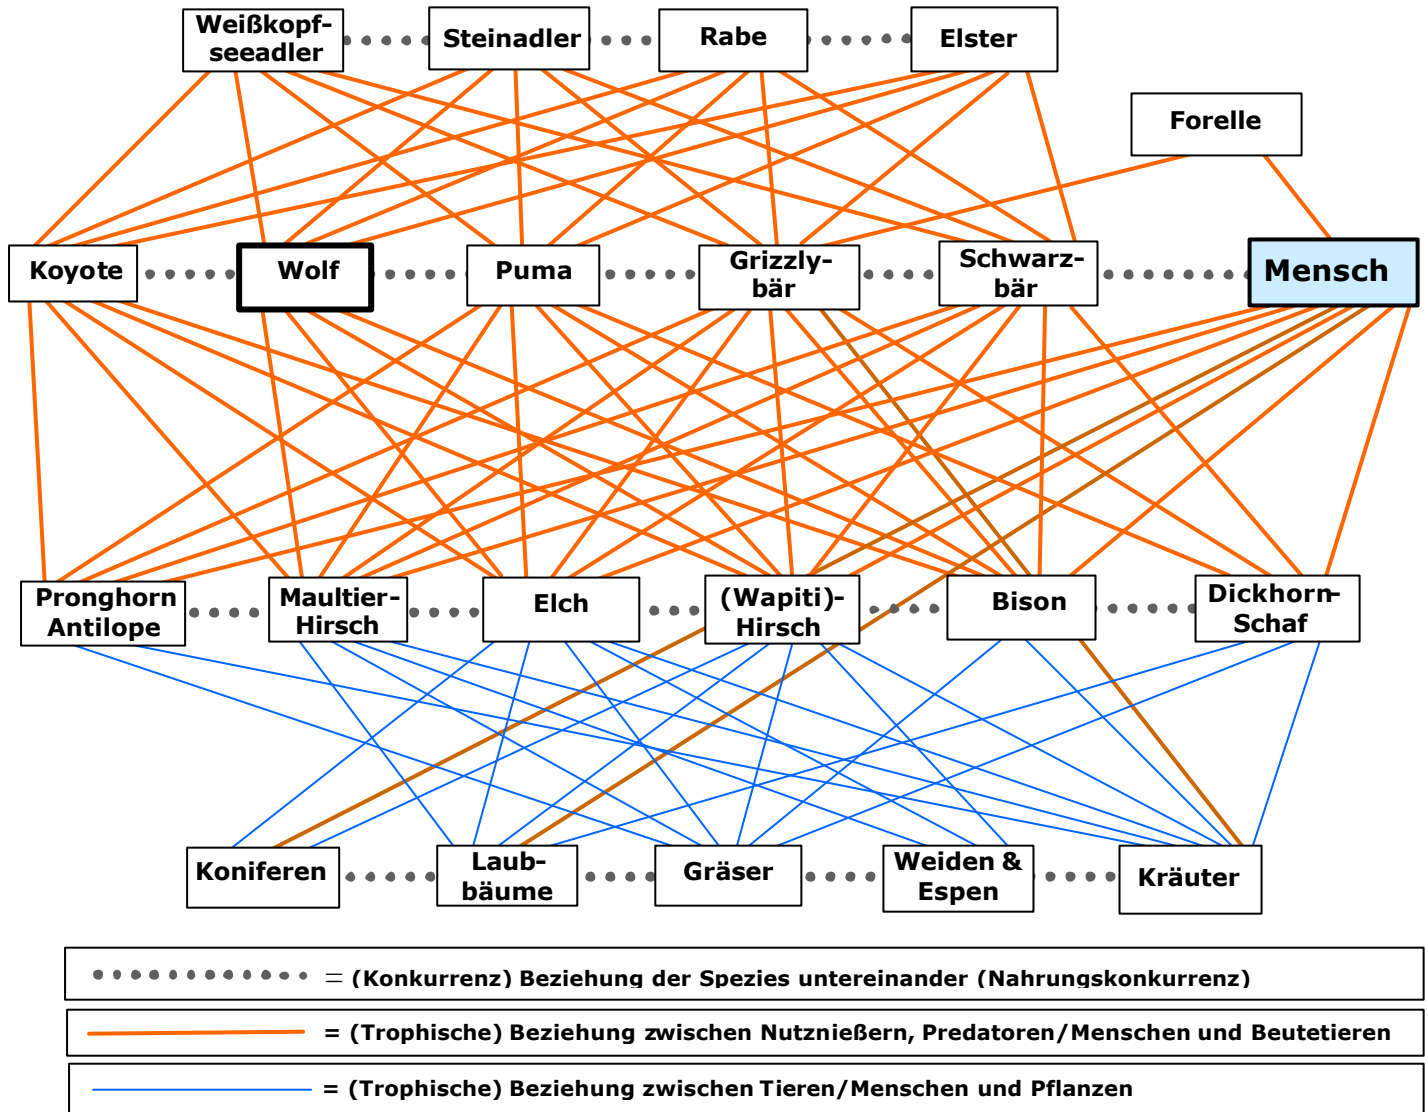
Weißkopfseeadler
Steinadler
Rabe
Elster
Forelle
Koyote
Wolf
Puma
Grizzlybär
Schwarzbär
Mensch
Pronghorn Antilope
Maultier-Hirsch
Elch
(Wapiti)-Hirsch
Bison
Dickhorn-Schaf
Koniferen
Laubbäume
Gräser
Weiden & Espen
Kräuter

= (Konkurrenz) Beziehung der Spezies untereinander (Nahrungskonkurrenz)
= (Trophische) Beziehung zwischen Nutznießern, Predatoren/Menschen und Beutetieren
= (Trophische) Beziehung zwischen Tieren/Menschen und Pflanzen